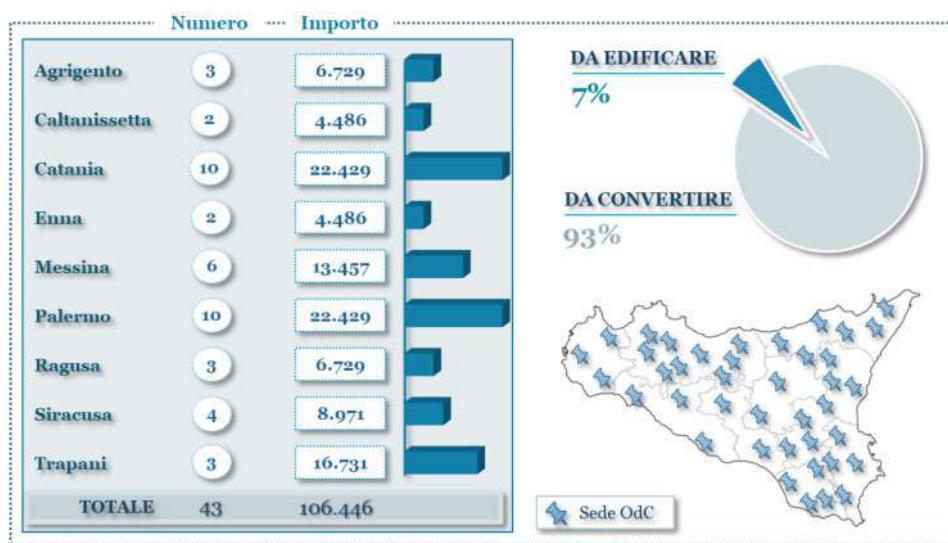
| | Numero | Importo |
|---|---|---|
| Agrigento | 3 | 6.729 |
| Caltanissetta | 2 | 4.486 |
| Catania | 10 | 22.429 |
| Enna | 2 | 4.486 |
| Messina | 6 | 13.457 |
| Palermo | 10 | 22.429 |
| Ragusa | 3 | 6.729 |
| Siracusa | 4 | 8.971 |
| Trapani | 3 | 16.731 |
| TOTALE | 43 | 106.446 |

DA EDIFICARE
7%

DA CONVERTIRE
93%

Sede OdC